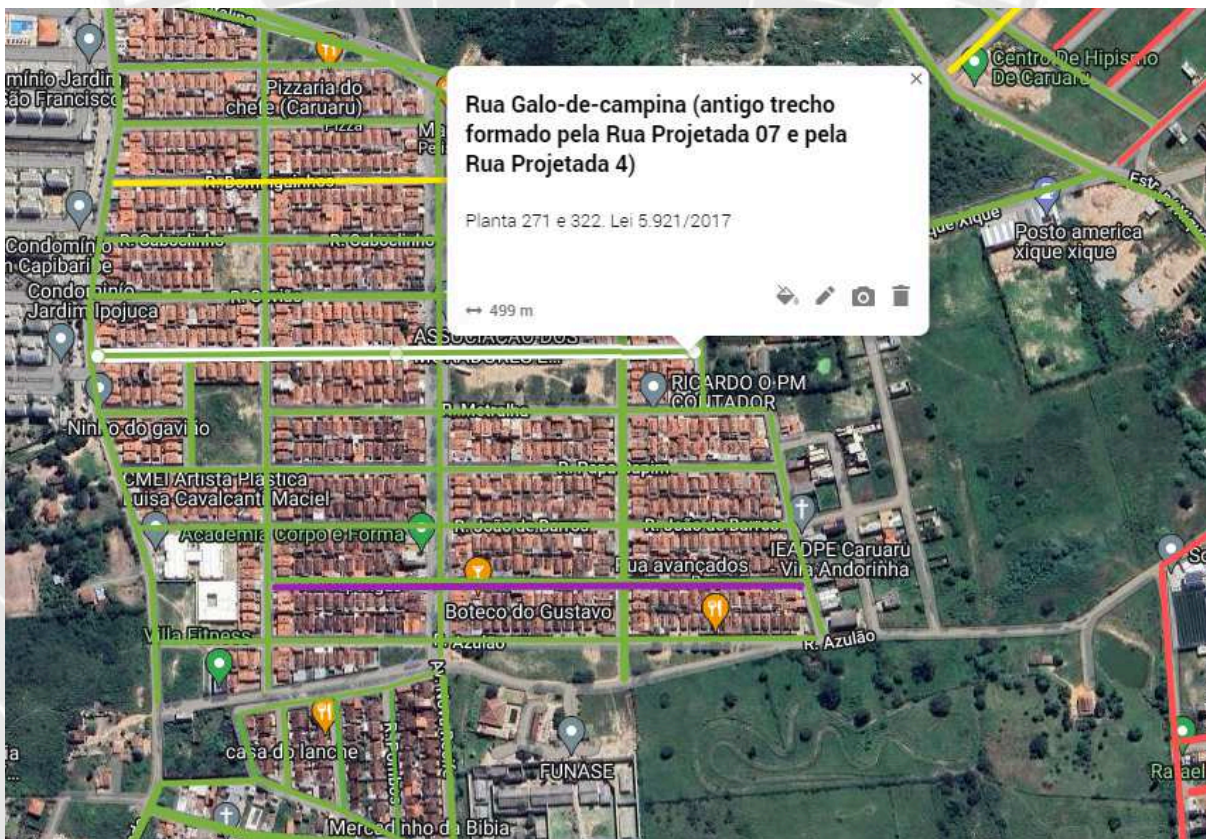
Rua Galo-de-campina (antigo trecho formado pela Rua Projetada 07 e pela Rua Projetada 4)

Planta 271 e 322. Lei 5.921/2017

↔ 499 m

×

ínio Jardim
São Francisco
Pizzaria do chefe (Caruaru)
Pizza
R. Bem-te-vi
R. Dominguinhos
Condomínio Capibaribe
R. Caboclinho
R. Caboclinho
Condomínio Jardim Ipojuca
R. Galo
ASSOCIAÇÃO DOS MORADORES E...
Ninho do gavião
R. Matraca
RICARDO O PM CONTADOR
R. Papa-capim
CMEI Artista Plástica Luisa Cavalcanti Maciel
Academia Corpo e Forma
R. João-de-Barro
R. João-de-Barro
IEADPE Caruaru Vila Andorinha
Rua avançados
Boteco do Gustavo
Villa Fitness
R. Azulão
R. Azulão
casa do lanche
FUNASE
Mercadinho da Bibia
Centro De Hipismo De Caruaru
Posto america xique xique
Est.
xique xique
Rafael
Sc
ia